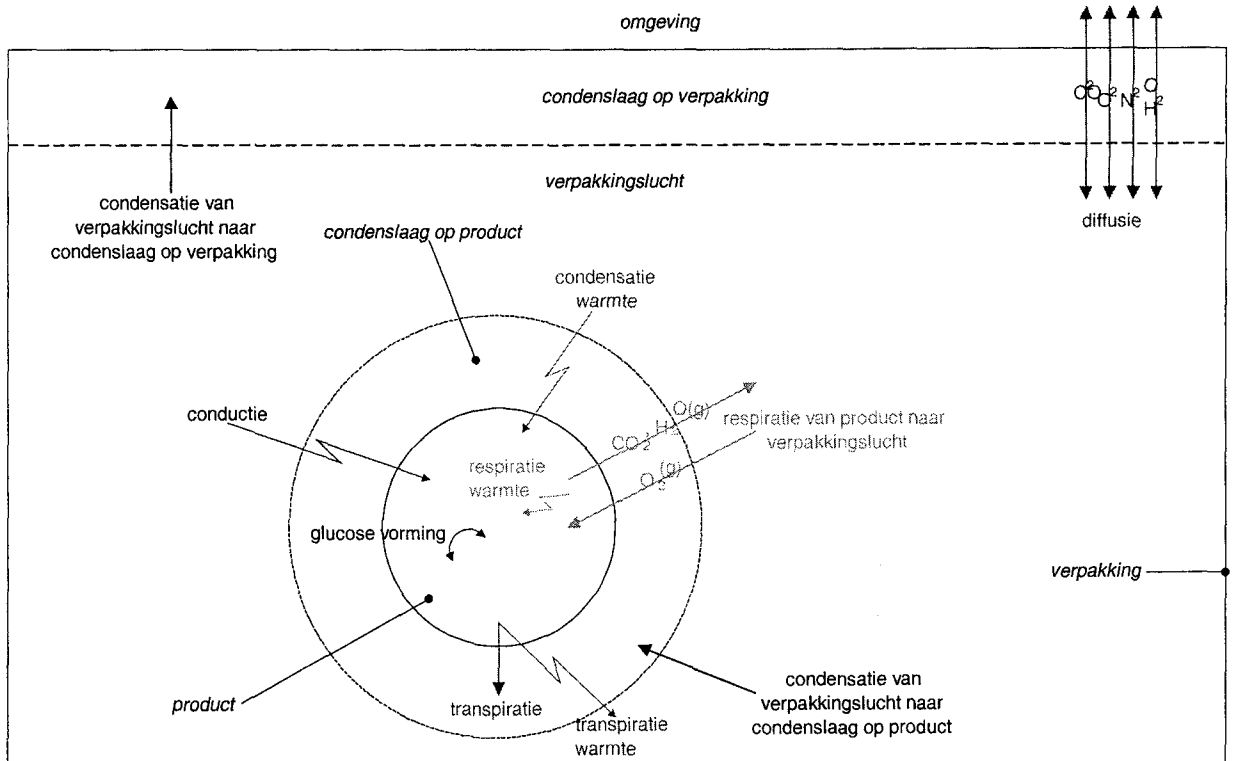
omgeving

condenslaag op verpakking

$CO_2$ $O_2$ $N_2$ $H_2O$

verpakkingslucht

condensatie van verpakkingslucht naar condenslaag op verpakking

diffusie

condenslaag op product

condensatie warmte

conductie

$CO_2$ $H_2O(g)$

respiratie van product naar verpakkingslucht

respiratie warmte

$O_2(g)$

glucose vorming

verpakking

product

transpiratie

transpiratie warmte

condensatie van verpakkingslucht naar condenslaag op product